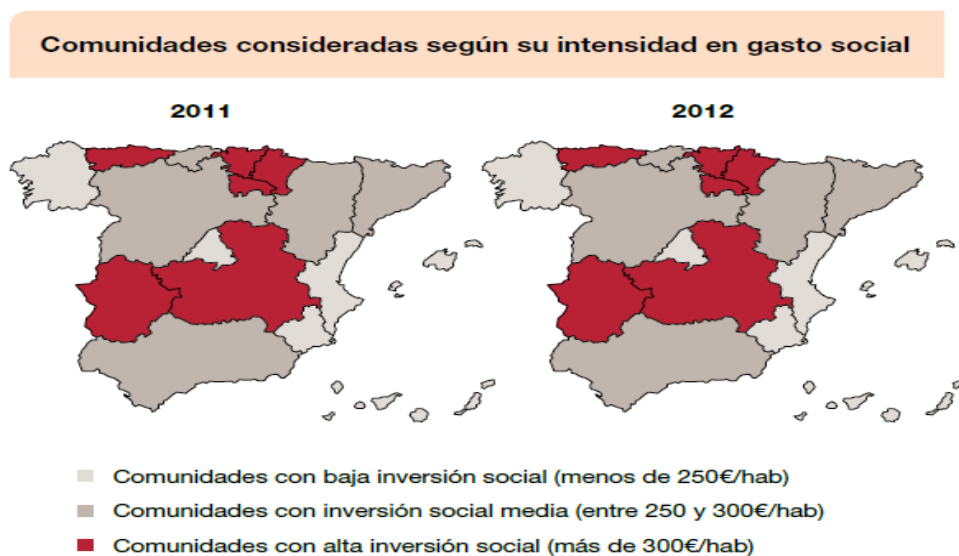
Comunidades consideradas según su intensidad en gasto social

2011

2012

Comunidades con baja inversión social (menos de 250€/hab)

Comunidades con inversión social media (entre 250 y 300€/hab)

Comunidades con alta inversión social (más de 300€/hab)